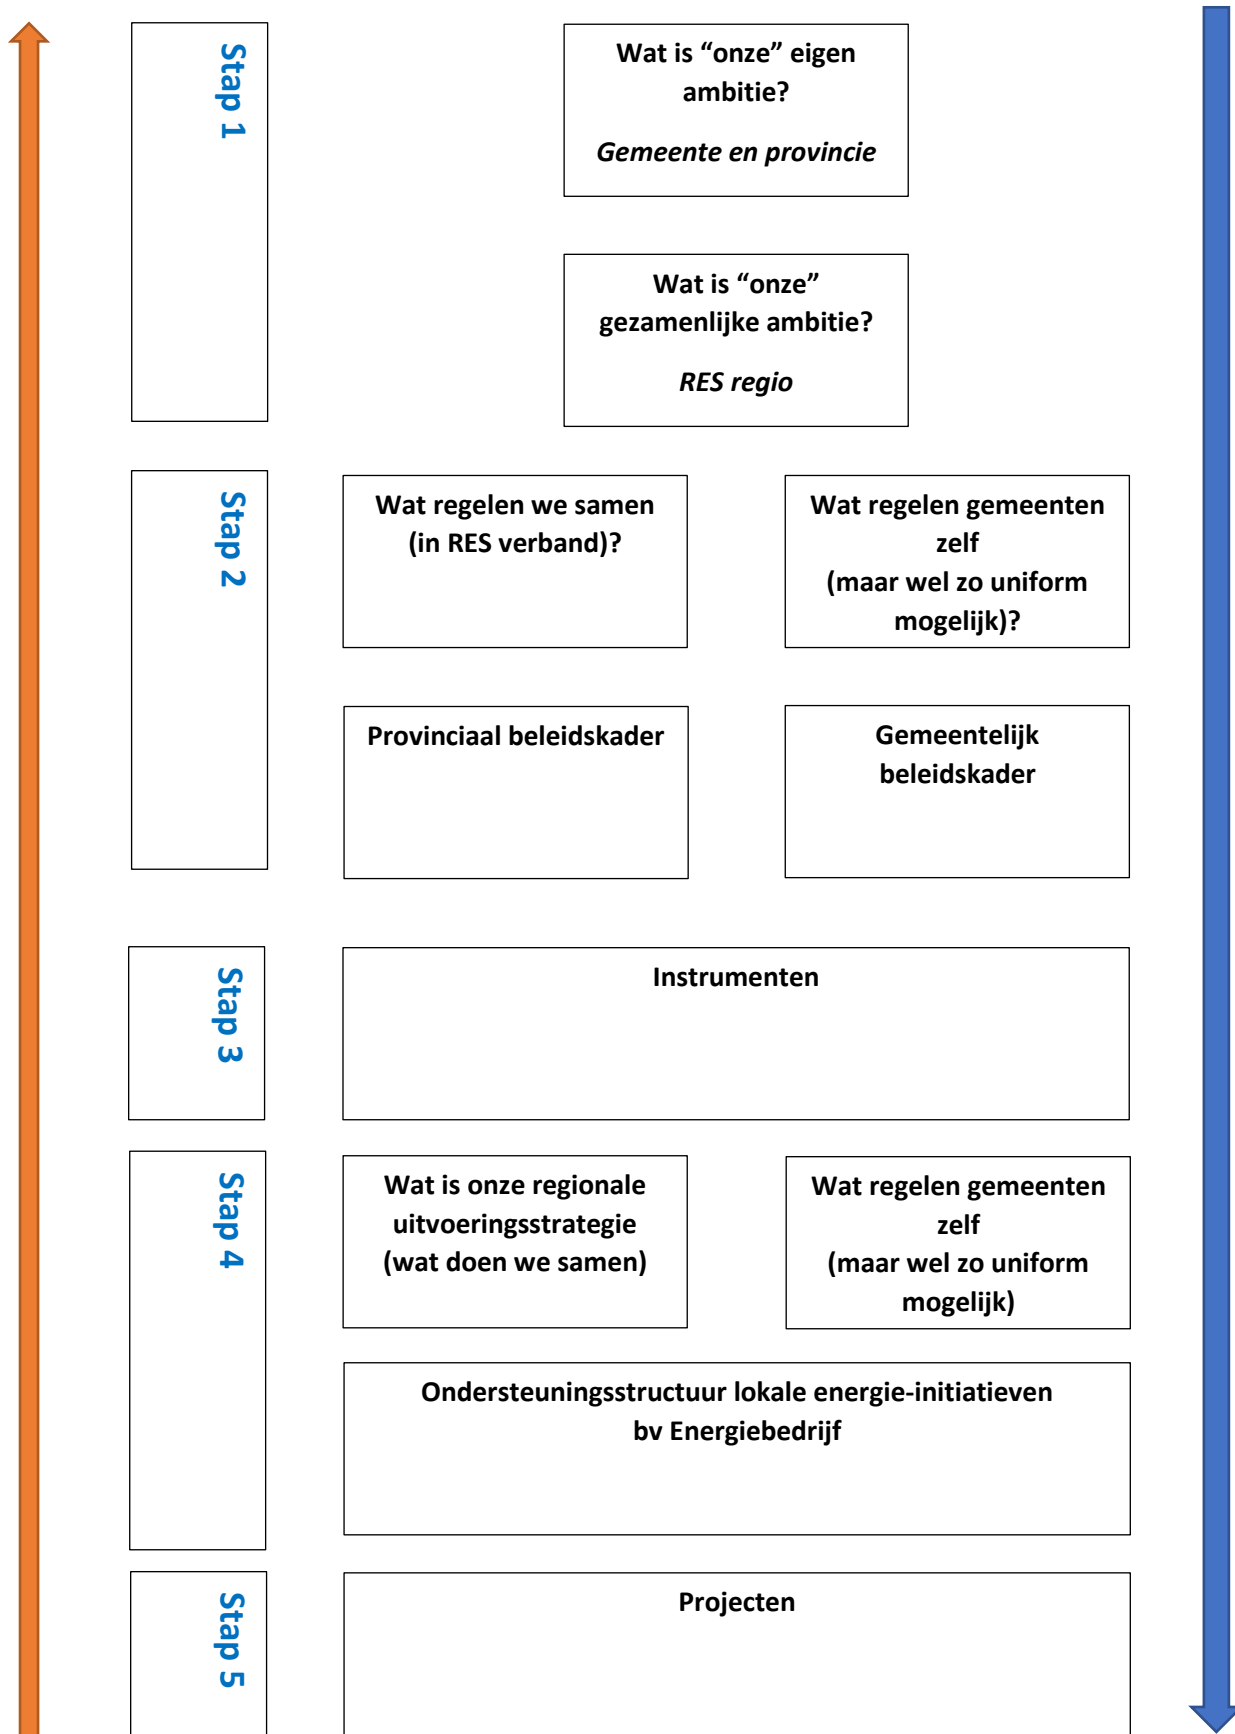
Stap 1

Wat is “onze” eigen ambitie?

*Gemeente en provincie*

Wat is “onze” gezamenlijke ambitie?

*RES regio*

Stap 2

Wat regelen we samen (in RES verband)?

Wat regelen gemeenten zelf (maar wel zo uniform mogelijk)?

Provinciaal beleidskader

Gemeentelijk beleidskader

Stap 3

Instrumenten

Stap 4

Wat is onze regionale uitvoeringsstrategie (wat doen we samen)

Wat regelen gemeenten zelf (maar wel zo uniform mogelijk)

Ondersteuningsstructuur lokale energie-initiatieven bv Energiebedrijf

Stap 5

Projecten